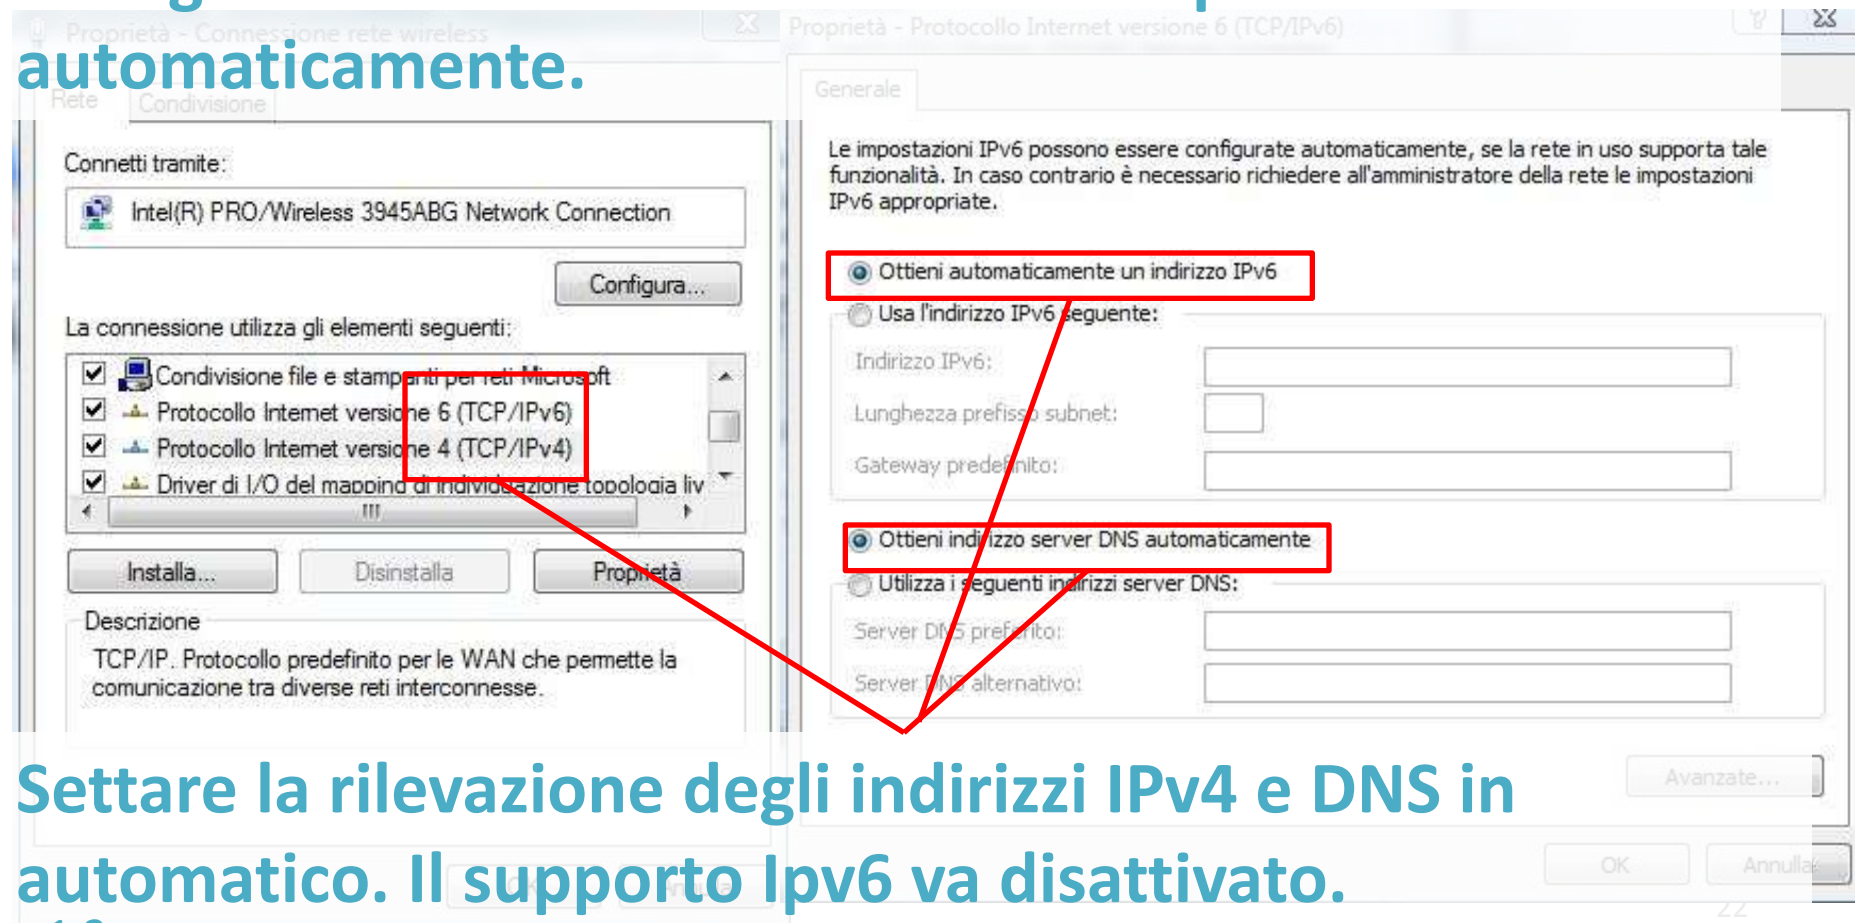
automaticamente.

Proprietà - Connessione rete wireless

Rete Condivisione

Connetti tramite:

Intel(R) PRO/Wireless 3945ABG Network Connection

Configura...

La connessione utilizza gli elementi seguenti:

Condivisione file e stampanti per reti Microsoft
Protocollo Internet versione 6 (TCP/IPv6)
Protocollo Internet versione 4 (TCP/IPv4)
Driver di I/O del mapping di individuazione topologia liv

Installa... Disinstalla Proprietà

Descrizione
TCP/IP. Protocollo predefinito per le WAN che permette la comunicazione tra diverse reti interconnesse.

Proprietà - Protocollo Internet versione 6 (TCP/IPv6)

Generale

Le impostazioni IPv6 possono essere configurate automaticamente, se la rete in uso supporta tale funzionalità. In caso contrario è necessario richiedere all'amministratore della rete le impostazioni IPv6 appropriate.

Ottieni automaticamente un indirizzo IPv6
Usa l'indirizzo IPv6 seguente:
Indirizzo IPv6:
Lunghezza prefisso subnet:
Gateway predefinito:

Ottieni indirizzo server DNS automaticamente
Utilizza i seguenti indirizzi server DNS:
Server DNS preferito:
Server DNS alternativo:

Avanzate...

OK Annulla

Settare la rilevazione degli indirizzi IPv4 e DNS in automatico. Il supporto Ipv6 va disattivato.